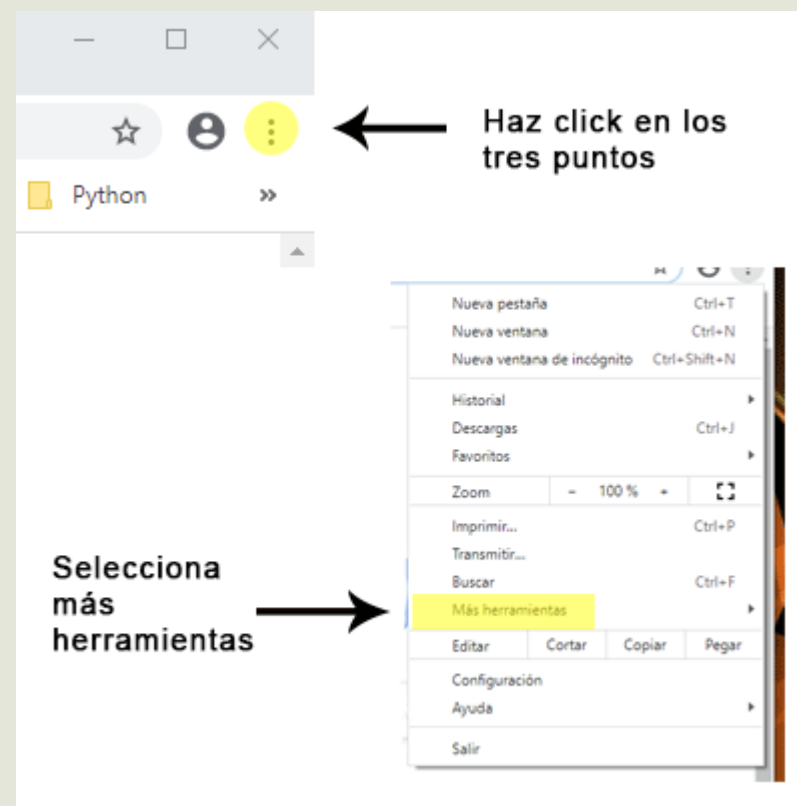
Python

Haz click en los tres puntos

Nueva pestaña Ctrl+T
Nueva ventana Ctrl+N
Nueva ventana de incógnito Ctrl+Shift+N
Historial
Descargas Ctrl+J
Favoritos
Zoom - 100 % +
Imprimir... Ctrl+P
Transmitir...
Buscar Ctrl+F
Más herramientas
Editar Cortar Copiar Pegar
Configuración
Ayuda
Salir

Selecciona más herramientas